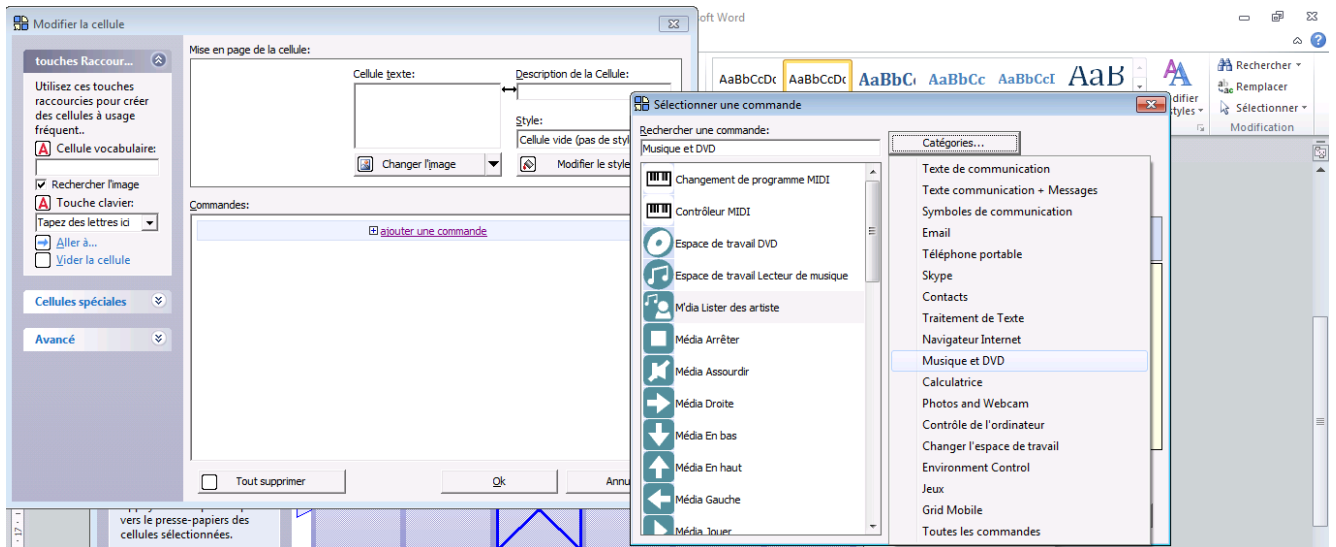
Modifier la cellule

touches Raccour...

Utilisez ces touches raccourcis pour créer des cellules à usage fréquent..

Cellule vocabulaire:

Rechercher l'image

Touche clavier:

Tapez des lettres ici

Aller à...

Vider la cellule

Cellules spéciales

Avancé

Mise en page de la cellule:

Cellule texte:

Description de la Cellule:

Style:

Cellule vide (pas de styl

Changer l'image

Modifier le styl

Commandes:

ajouter une commande

Tout supprimer

Ok

Annu

vers le presse-papiers des cellules sélectionnées.

oft Word

AaBbCcDc AaBbCcDc AaBbC AaBbCc AaBbCcI AaB

difier styles

Rechercher

Remplacer

Sélectionner

Modification

Sélectionner une commande

Rechercher une commande:

Musique et DVD

Catégories...

Changement de programme MIDI

Contrôleur MIDI

Espace de travail DVD

Espace de travail Lecteur de musique

M'dia Lister des artiste

Média Arrêter

Média Assourdir

Média Droite

Média En bas

Média En haut

Média Gauche

Média Jouer

Texte de communication

Texte communication + Messages

Symboles de communication

Email

Téléphone portable

Skype

Contacts

Traitement de Texte

Navigateur Internet

Musique et DVD

Calculatrice

Photos and Webcam

Contrôle de l'ordinateur

Changer l'espace de travail

Environment Control

Jeux

Grid Mobile

Toutes les commandes